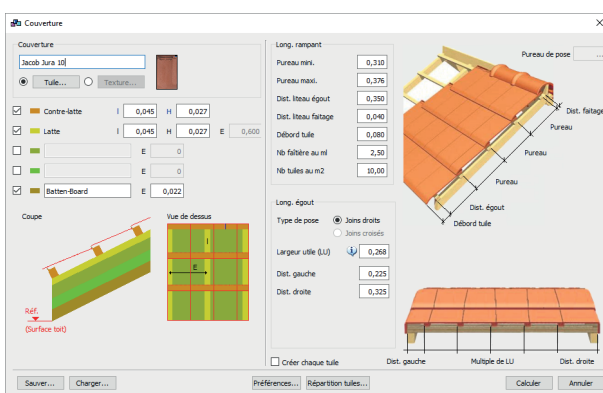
Couverture

Couverture
Jacob Jura 10
Tuile...
Texture...
Contre-latte l 0,045 H 0,027
Latte l 0,045 H 0,027 E 0,600
E 0
E 0
Batten-Board E 0,022

Coupe
Vue de dessus
l
E
Réf.
(Surface toit)

Long. rampant
Pureau mini. 0,310
Pureau maxi. 0,376
Dist. liteau égout 0,350
Dist. liteau faîtage 0,040
Débord tuile 0,080
Nb faîtière au ml 2,50
Nb tuiles au m2 10,00

Long. égout
Type de pose
Joints droits
Joints croisés
Largeur utile (LU) 0,268
Dist. gauche 0,225
Dist. droite 0,325

Créer chaque tuile

Pureau de pose
Dist. faîtage
Pureau
Pureau
Pureau
Dist. égout
Débord tuile

Dist. gauche
Multiple de LU
Dist. droite

Sauver...
Charger...
Préférences...
Répartition tuiles...
Calculer
Annuler